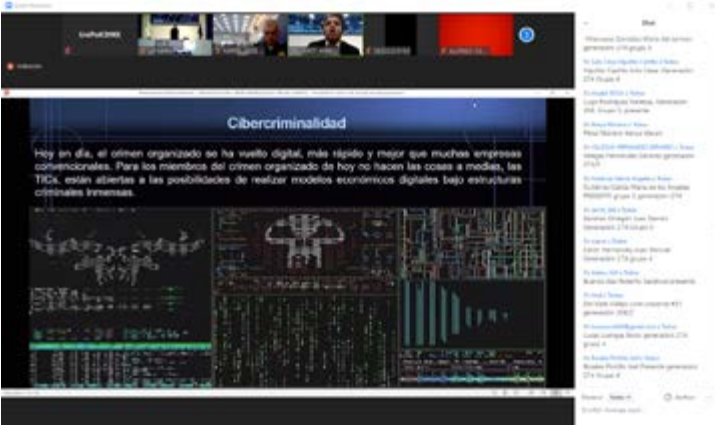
Cibercriminalidad

Hoy en día, el crimen organizado se ha vuelto digital, más rápido y mejor que muchas empresas convencionales. Para los miembros del crimen organizado de hoy no hacen las cosas a medias, las TICs, están abiertas a las posibilidades de realizar modelos económicos digitales bajo estructuras criminales inmensas.

Chat

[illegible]